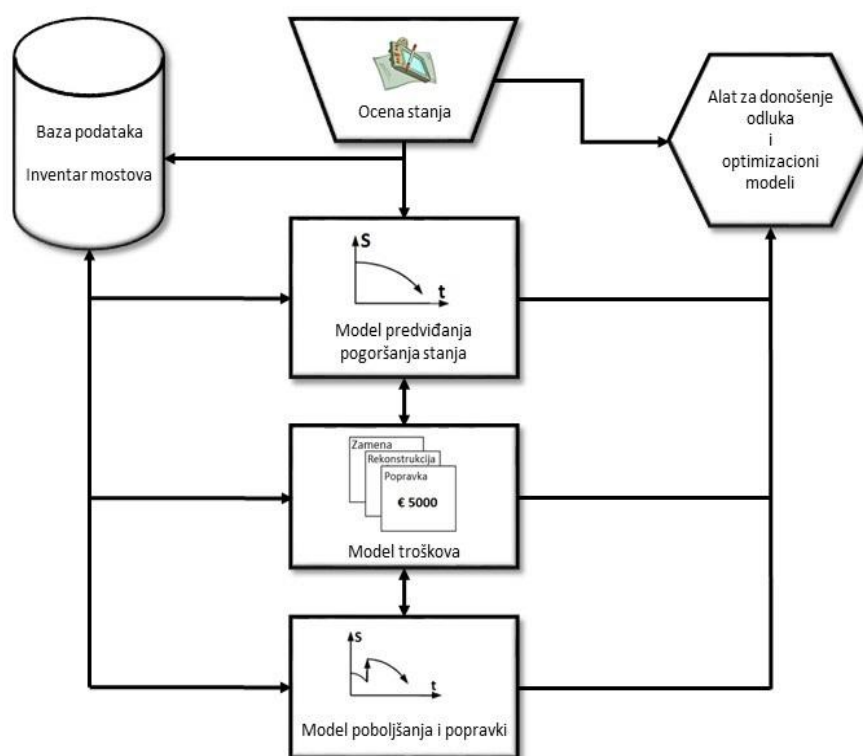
Ocena stanja

Baza podataka

Inventar mostova

Alat za donošenje odluka i optimizacioni modeli

S

t

Model predviđanja pogoršanja stanja

Zamena

Rekonstrukcija

Popravka

€ 5000

Model troškova

S

t

Model poboljšanja i popravki